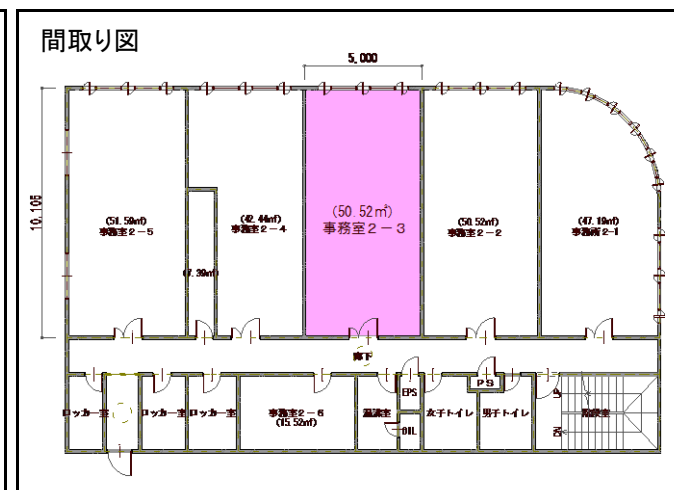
間取り図

5,000

10,105

(51.59㎡)
事務室２－５

(42.44㎡)
事務室２－４

(7.39㎡)

(50.52㎡)
事務室２－３

(50.52㎡)
事務室２－２

(47.19㎡)
事務所２－１

廊下

EPS

PS

ロッカー室

ロッカー室

ロッカー室

事務室２－６
(15.52㎡)

湯沸室

OIL

女子トイレ

男子トイレ

階段室

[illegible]

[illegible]